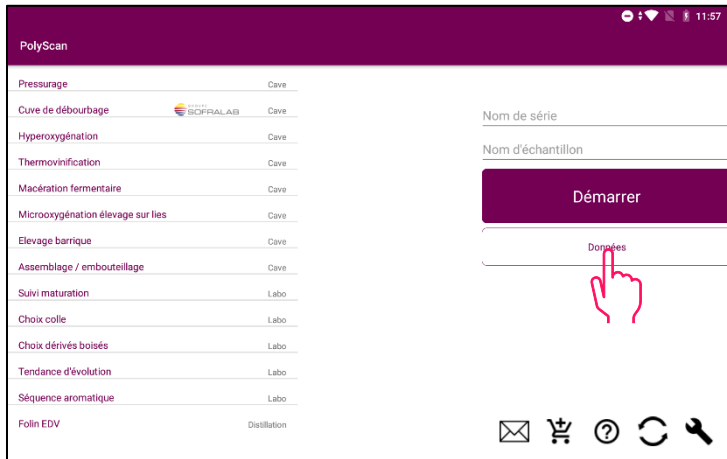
11:57

PolyScan

Pressurage Cave
Cuve de débourbage SOFRALAB Cave
Hyperoxygénation Cave
Thermovinification Cave
Macération fermentaire Cave
Microoxygénation élevage sur lies Cave
Elevage barrique Cave
Assemblage / embouteillage Cave
Suivi maturation Labo
Choix colle Labo
Choix dérivés boisés Labo
Tendance d'évolution Labo
Séquence aromatique Labo
Folin EDV Distillation

Nom de série

Nom d'échantillon

Démarrer

Données